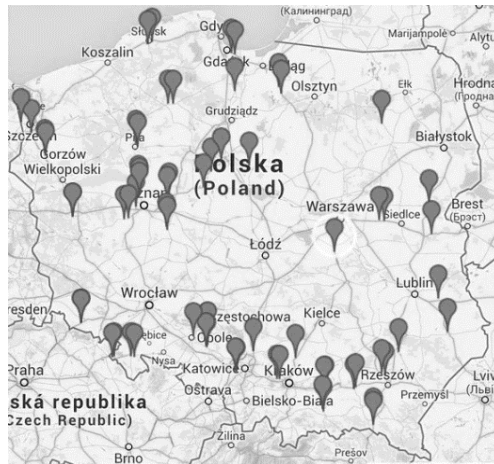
(Калининград)
Słupsk
Gdynia
Koszalin
Marijampolė
Alytu
Gdańsk
Olsztyn
Hrodna
(Гродна)
Grudziądz
Szczecin
Białystok
Piła
Gorzów Wielkopolski
Polska
(Poland)
Poznań
Warszawa
Brest
(Брэст)
Siedlce
Łódź
Lublin
Wrocław
Dresden
Częstochowa
Kielce
Opole
Praha
Katowice
Kraków
Rzeszów
Lviv
Ostrava
Bielsko-Biała
Przemyśl
ská republika
Czech Republic)
Žilina
Prešov
Brno